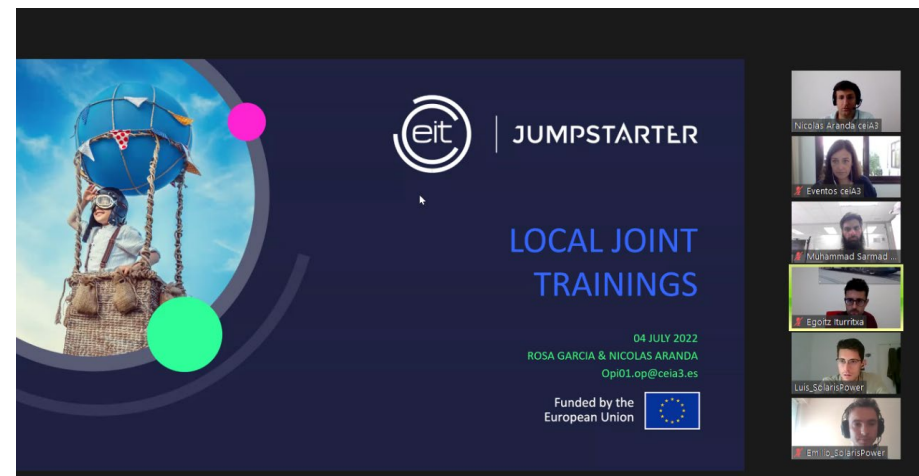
eit | JUMPSTARTER

LOCAL JOINT TRAININGS

04 JULY 2022
ROSA GARCIA & NICOLAS ARANDA
Opi01.op@ceia3.es

Funded by the European Union

Nicolas Aranda ceiA3
Eventos ceiA3
Muhammad Sarmad ...
Egoitz Iturritxa
Luis_SolarisPower
Emilio_SolarisPower